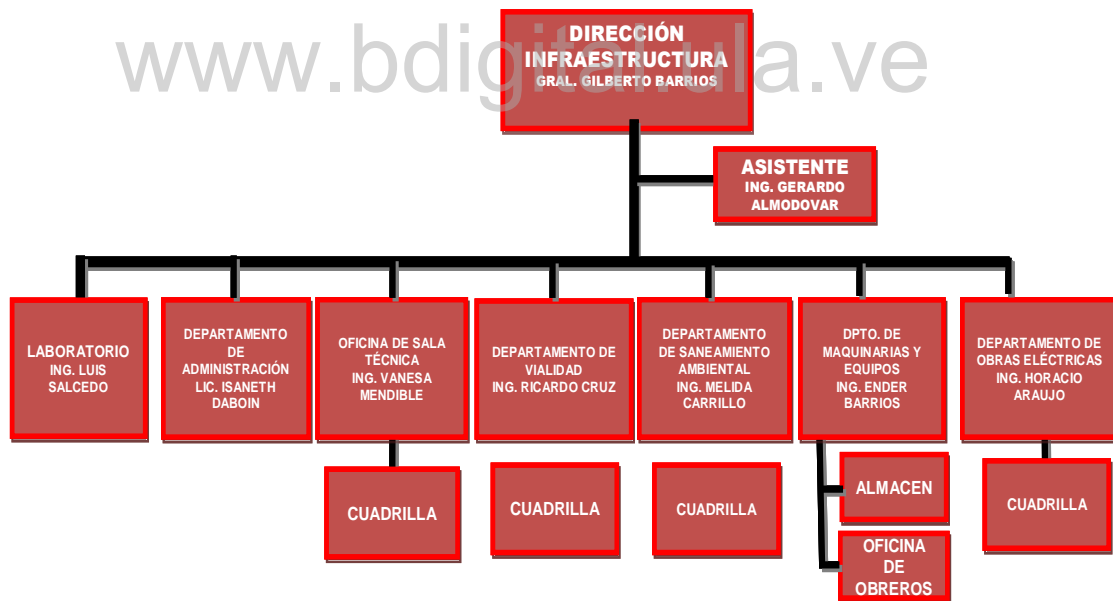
www.bdigital.ula.ve

DIRECCIÓN INFRAESTRUCTURA
GRAL. GILBERTO BARRIOS

ASISTENTE
ING. GERARDO ALMODOVAR

LABORATORIO
ING. LUIS SALCEDO

DEPARTAMENTO DE ADMINISTRACIÓN
LIC. ISANETH DABOIN

OFICINA DE SALA TÉCNICA
ING. VANESA MENDIBLE

DEPARTAMENTO DE VIALIDAD
ING. RICARDO CRUZ

DEPARTAMENTO DE SANEAMIENTO AMBIENTAL
ING. MELIDA CARRILLO

DPTO. DE MAQUINARIAS Y EQUIPOS
ING. ENDER BARRIOS

DEPARTAMENTO DE OBRAS ELÉCTRICAS
ING. HORACIO ARAUJO

CUADRILLA

CUADRILLA

CUADRILLA

ALMACEN

OFICINA DE OBREROS

CUADRILLA